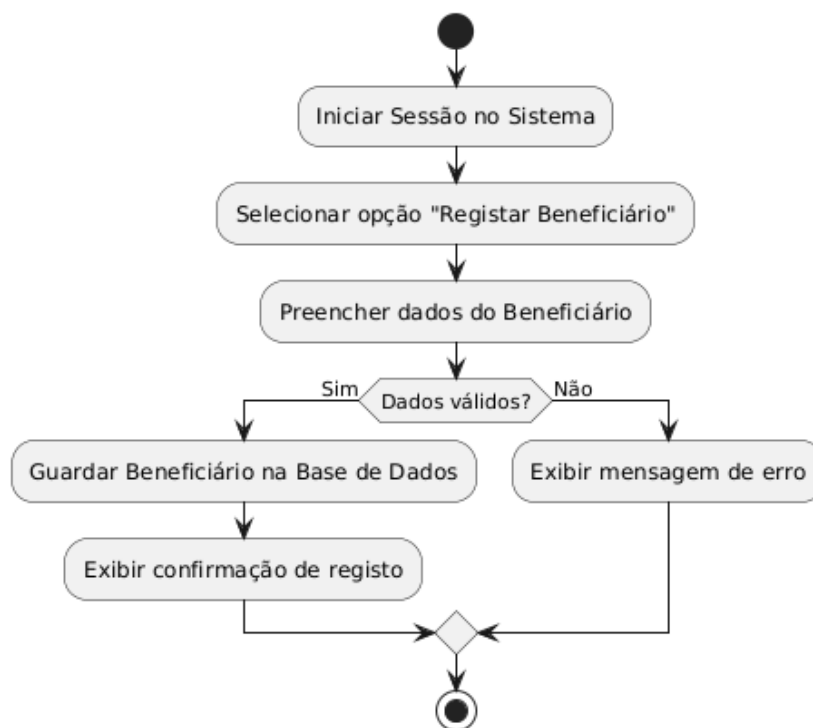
Iniciar Sessão no Sistema

Selecionar opção "Registar Beneficiário"

Preencher dados do Beneficiário

Sim

Dados válidos?

Não

Guardar Beneficiário na Base de Dados

Exibir mensagem de erro

Exibir confirmação de registo